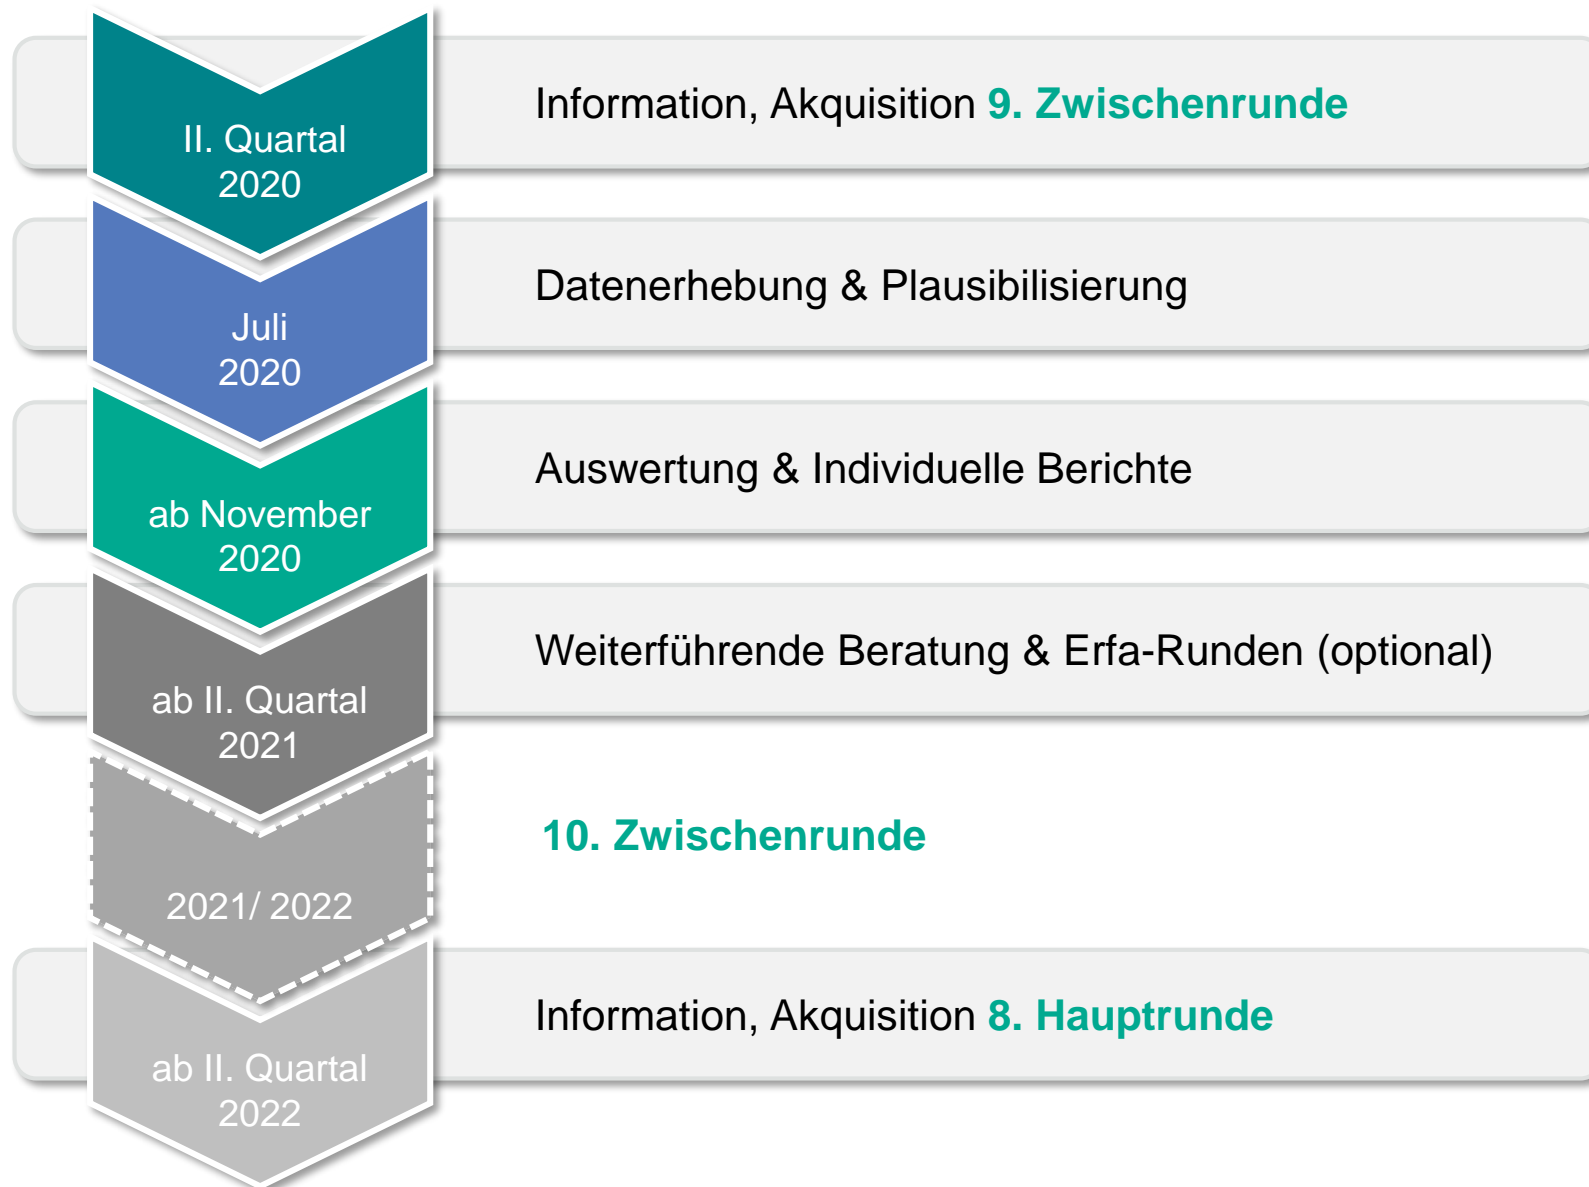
II. Quartal 2020

Information, Akquisition 9. Zwischenrunde

Juli 2020

Datenerhebung & Plausibilisierung

ab November 2020

Auswertung & Individuelle Berichte

ab II. Quartal 2021

Weiterführende Beratung & Erfa-Runden (optional)

2021/ 2022

10. Zwischenrunde

ab II. Quartal 2022

Information, Akquisition 8. Hauptrunde